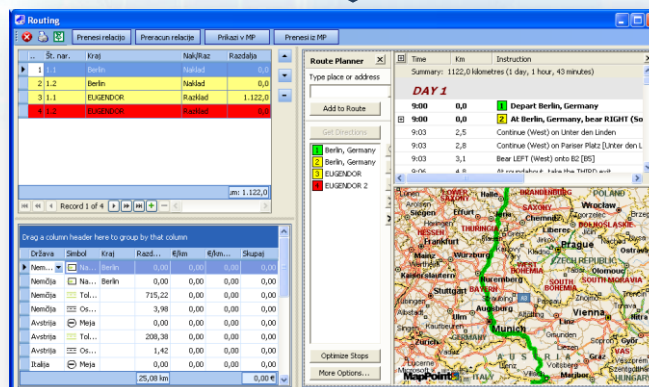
Routing

Prenesi relacijo | Preracun relacije | Prikaži v MP | Prenesi iz MP

| | Št. nar. | Kraj | Nak/Raz | Razdalja |
|---|---|---|---|---|
| 1 | 1.1 | Berlin | Naklad | 0,0 |
| 2 | 1.2 | Berlin | Naklad | 0,0 |
| 3 | 1.1 | EUGENDOR | Razklad | 1.122,0 |
| 4 | 1.2 | EUGENDOR | Razklad | 0,0 |

Km: 1.122,0

Record 1 of 4

Drag a column header here to group by that column

| Država | Simbol | Kraj | Razd... | €/km | €/km... | Skupaj |
|---|---|---|---|---|---|---|
| Nem... | Na... | Berlin | 0,00 | 0,00 | 0,00 | 0,00 |
| Nemčija | Na... | Berlin | 0,00 | 0,00 | 0,00 | 0,00 |
| Nemčija | Tol... | | 715,22 | 0,00 | 0,00 | 0,00 |
| Nemčija | Os... | | 3,98 | 0,00 | 0,00 | 0,00 |
| Avstrija | Meja | | 0,00 | 0,00 | 0,00 | 0,00 |
| Avstrija | Tol... | | 208,38 | 0,00 | 0,00 | 0,00 |
| Avstrija | Os... | | 1,42 | 0,00 | 0,00 | 0,00 |
| Italija | Meja | | 0,00 | 0,00 | 0,00 | 0,00 |
| | | | 25,00 km | | | 0,00 € |

Route Planner
Type place or address
Add to Route
Get Directions
1 Berlin, Germany
2 Berlin, Germany
3 EUGENDOR
4 EUGENDOR 2
Optimize Stops
More Options...

| Time | Km | Instruction |
|---|---|---|
Summary: 1122,0 kilometres (1 day, 1 hour, 43 minutes)
DAY 1
| 9:00 | 0,0 | 1 Depart Berlin, Germany |
| 9:00 | 0,0 | 2 At Berlin, Germany, bear RIGHT (So |
| 9:03 | 2,5 | Continue (West) on Unter den Linden |
| 9:03 | 2,8 | Continue (West) on Pariser Platz [Unter den L |
| 9:03 | 3,1 | Bear LEFT (West) onto B2 [B5] |
| 9:06 | 4,8 | At roundabout, take the THIRD exit |

BRANDENBURG, Berlin, Hannover, Magdeburg, Wrocław, Leipzig, Dresden, Kassel, SAXONY, THURINGIA, Frankfurt, Prague, CZECH REPUBLIC, Nürnberg, Stuttgart, BAYERN, Augsburg, Munich, Vienna, AUSTRIA, Bratislava, Graz, SOUTH BOHEMIA, SOUTH MORAVIA, Linz, Salzburg, Maribor, Brno, Olomouc, Ostrava, Opole, Siegen, HESSE, Regensburg, Innsbruck, Zürich, Villach, Ljubljana, Győr, Halle, Erfurt, Chemnitz, MapPoint